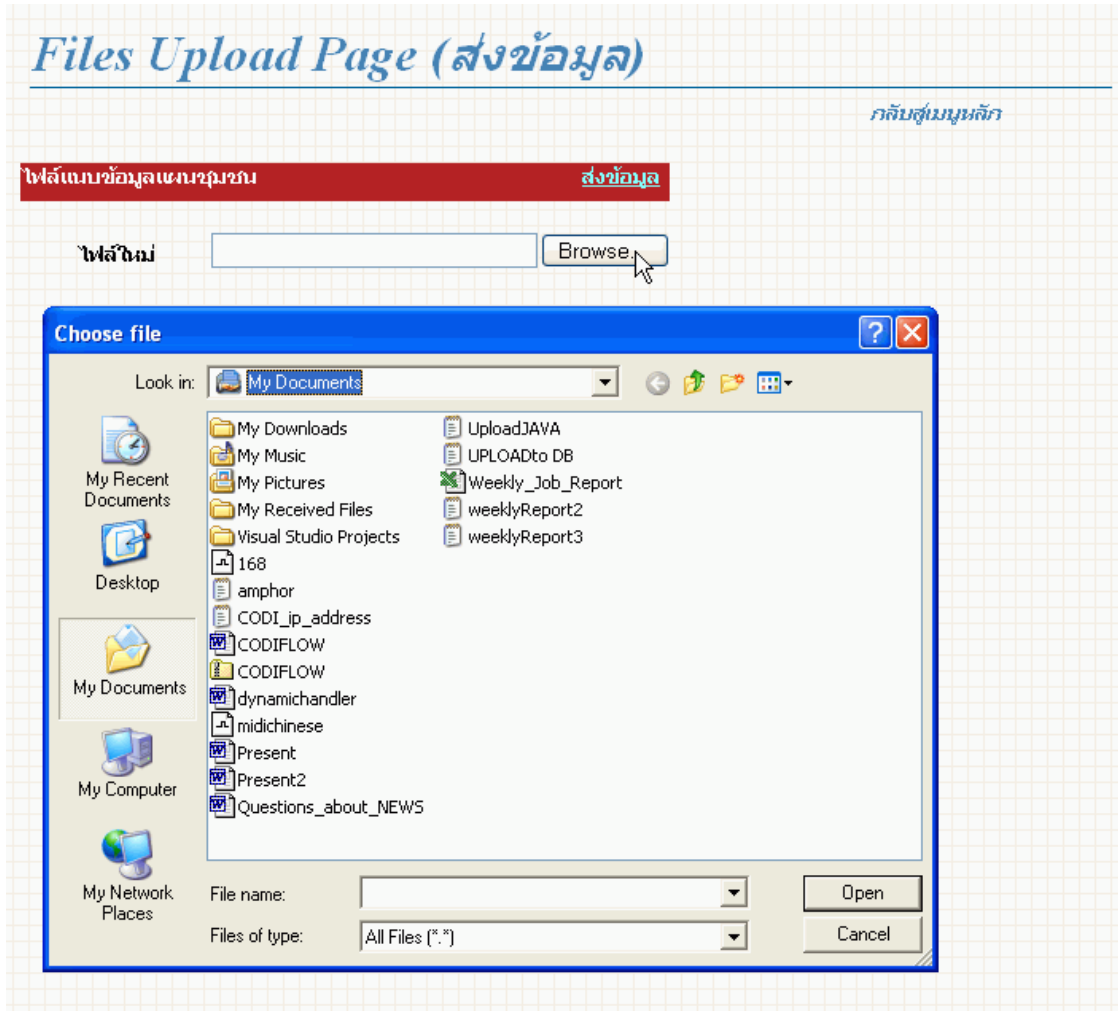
Files Upload Page (ส่งข้อมูล)

กลับสู่เมนูหลัก

ไฟล์แบบข้อมูลแผนชุมชน ส่งข้อมูล

ไฟล์ใหม่ Browse...

Choose file

Look in: My Documents

My Recent Documents
Desktop
My Documents
My Computer
My Network Places

My Downloads
My Music
My Pictures
My Received Files
Visual Studio Projects
168
amphor
CODI_ip_address
CODIFLOW
CODIFLOW
dynamichandler
midichinese
Present
Present2
Questions_about_NEWS
UploadJAVA
UPLOADto DB
Weekly_Job_Report
weeklyReport2
weeklyReport3

File name:
Files of type: All Files (*.*)

Open
Cancel